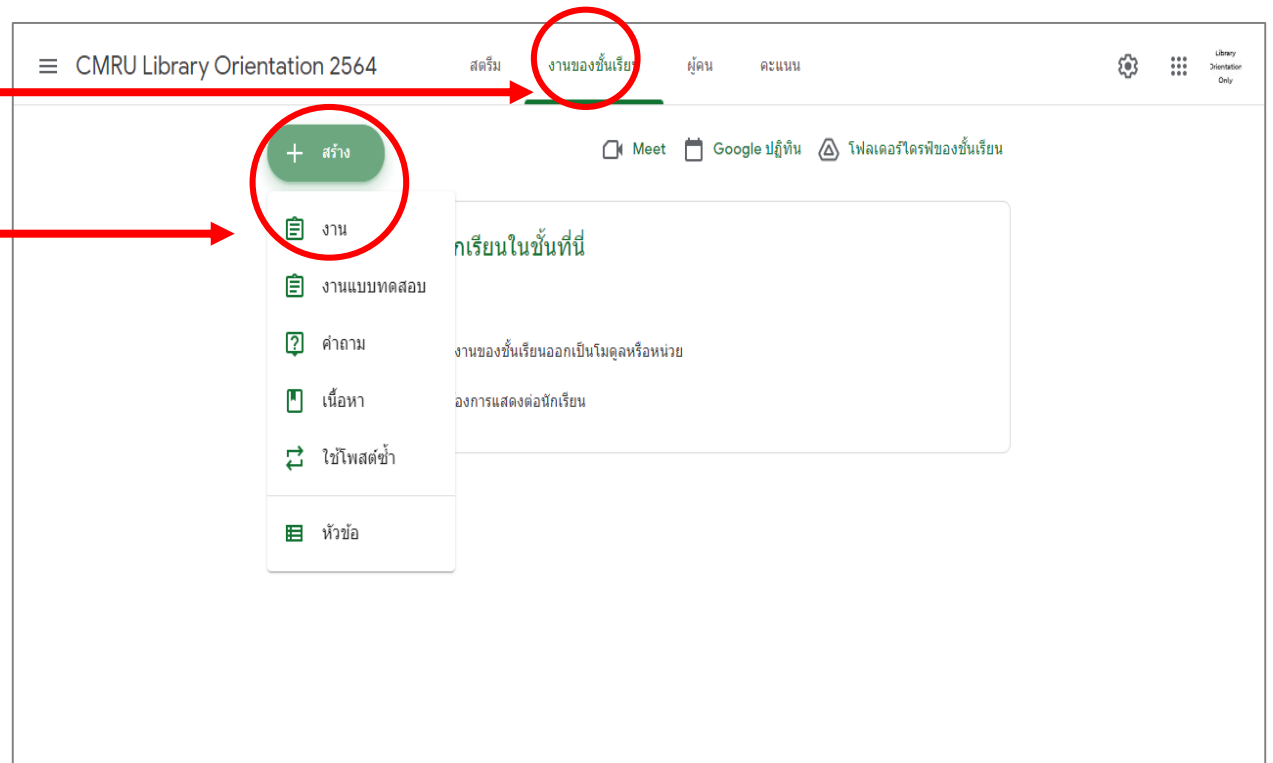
CMRU Library Orientation 2564

สตรีม งานของชั้นเรียน ผู้คน คะแนน

Library Orientation Only

สร้าง

Meet Google ปฏิทิน โฟลเดอร์ไดรฟ์ของชั้นเรียน

งาน

งานแบบทดสอบ

คำถาม

เนื้อหา

ใช้โพสต์ซ้ำ

หัวข้อ

กเรียนในชั้นที่นี่

งานของชั้นเรียนออกเป็นโมดูลหรือหน่วย

องการแสดงต่อนักเรียน